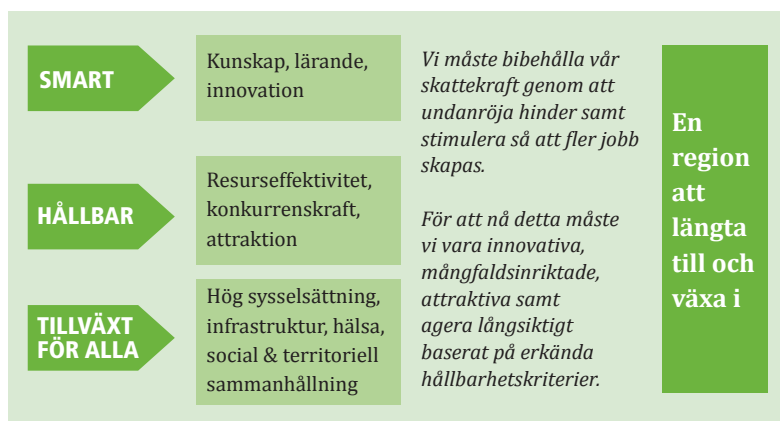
SMART

Kunskap, lärande, innovation

HÅLLBAR

Resurseffektivitet, konkurrenskraft, attraktion

TILLVÄXT FÖR ALLA

Hög sysselsättning, infrastruktur, hälsa, social & territoriell sammanhållning

Vi måste bibehålla vår skattekraft genom att undanröja hinder samt stimulera så att fler jobb skapas.

För att nå detta måste vi vara innovativa, mångfaldsinriktade, attraktiva samt agera långsiktigt baserat på erkända hållbarhetskriterier.

En region att längta till och växa i